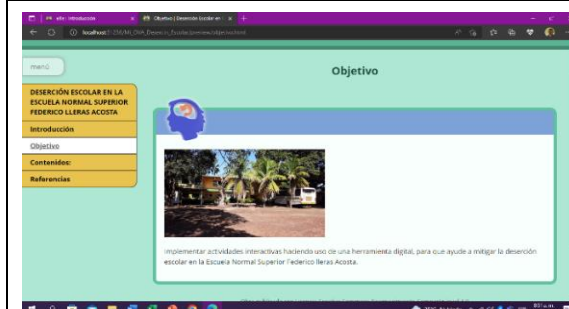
elv: Introducción
Objetivo | Deserción Escolar en
localhost/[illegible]/Desercio_Escolar/preview/objetivo.html

menú

Objetivo

DESERCIÓN ESCOLAR EN LA ESCUELA NORMAL SUPERIOR FEDERICO LLERAS ACOSTA
Introducción
Objetivo
Contenidos:
Referencias

Implementar actividades interactivas haciendo uso de una herramienta digital, para que ayude a mitigar la deserción escolar en la Escuela Normal Superior Federico lleras Acosta.

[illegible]